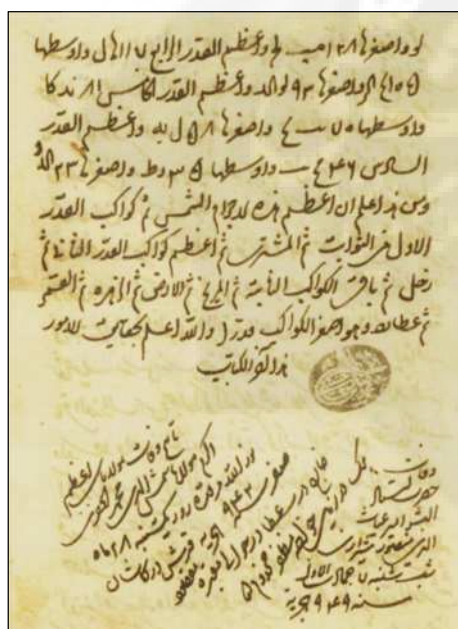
لو واصغر ٢٨ امب . لو واعظم العدد الرابع الا له واوسطها
٥٤٥ لو واصغر ٩٢ لو الد واعظم العدد الخامس ا ندكا
واوسطها ... واصغر ا ل لله واعظم العدد
السادس ... واوسطها ... واصغر ٢٣ الد
ومن هذا علم ان اعظم جرم ... الشمس ثم كواكب العدد
الاول من الثوابت ثم المشتري ثم اعظم كواكب العدد الثاني ثم
زحل ثم باقي الكواكب الثابتة ثم المريخ ثم الارض ثم الزهرة ثم القمر
ثم عطارد وهو اصغر الكواكب ... والله اعلم ... الامور
هذا آخر الكتاب

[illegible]

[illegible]